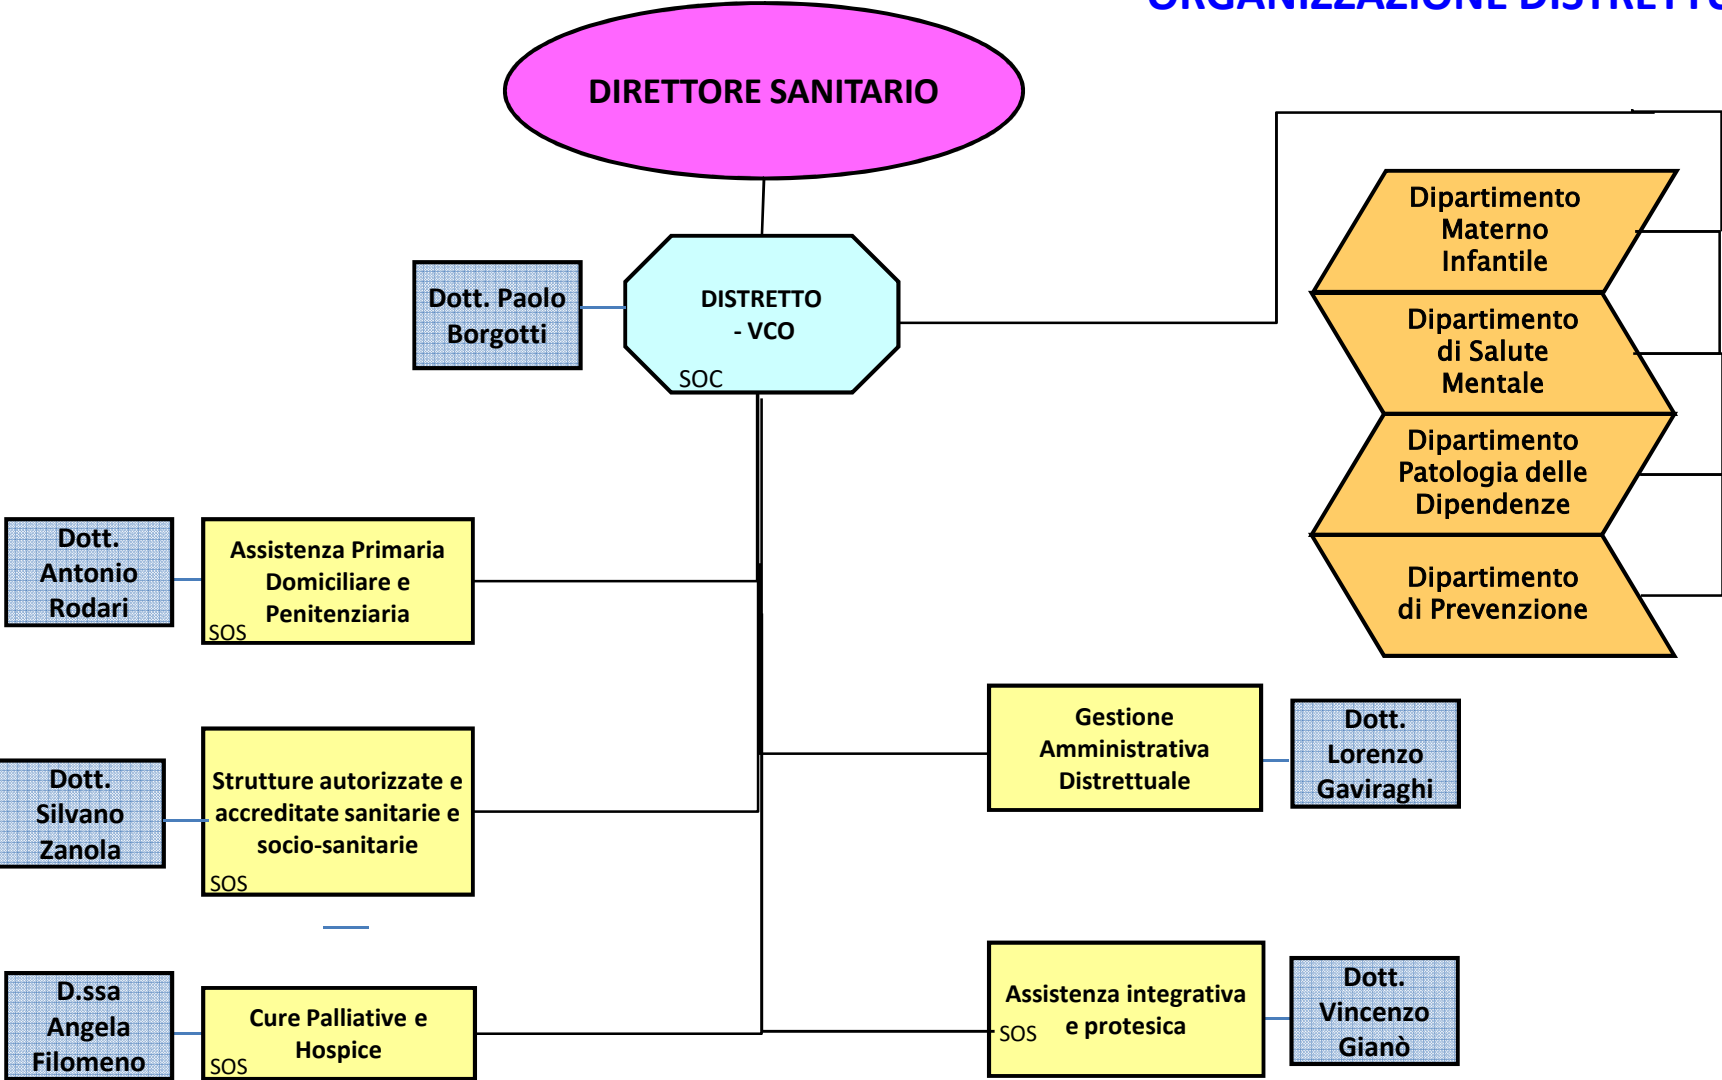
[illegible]

DIRETTORE SANITARIO

Dott. Paolo Borgotti

DISTRETTO - VCO

SOC

Dipartimento Materno Infantile

Dipartimento di Salute Mentale

Dipartimento Patologia delle Dipendenze

Dipartimento di Prevenzione

Dott. Antonio Rodari

Assistenza Primaria Domiciliare e Penitenziaria

SOS

Dott. Silvano Zanola

Strutture autorizzate e accreditate sanitarie e socio-sanitarie

SOS

Gestione Amministrativa Distrettuale

Dott. Lorenzo Gaviraghi

D.ssa Angela Filomeno

Cure Palliative e Hospice

SOS

Assistenza integrativa e protesica

SOS

Dott. Vincenzo Gianò